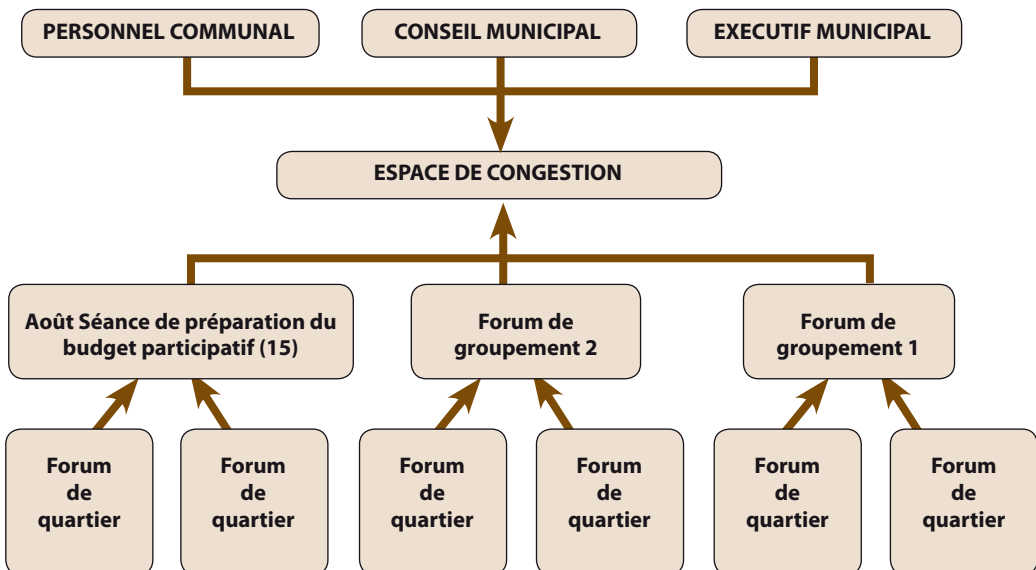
PERSONNEL COMMUNAL

CONSEIL MUNICIPAL

EXECUTIF MUNICIPAL

ESPACE DE CONGESTION

Août Séance de préparation du budget participatif (15)

Forum de groupement 2

Forum de groupement 1

Forum de quartier

Forum de quartier

Forum de quartier

Forum de quartier

Forum de quartier

Forum de quartier